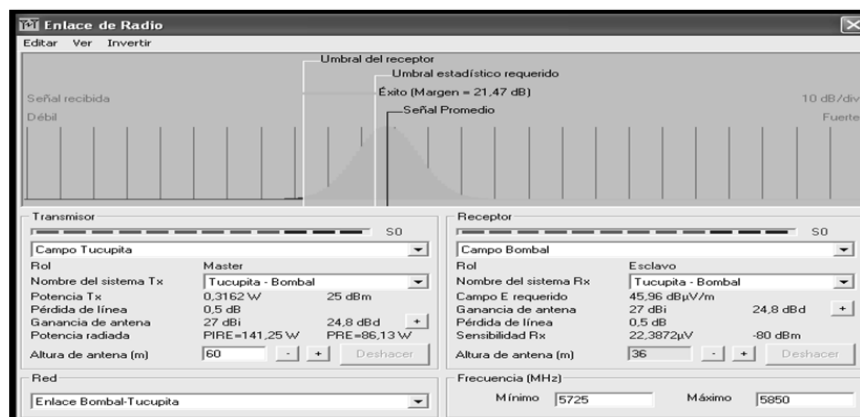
Enlace de Radio
Editar Ver Invertir

Umbral del receptor
Umbral estadístico requerido
Éxito (Margen = 21,47 dB)
Señal Promedio
Señal recibida
Débil
10 dB/div
Fuerte

Transmisor
S0
Campo Tucupita
Rol
Master
Nombre del sistema Tx
Tucupita - Bombal
Potencia Tx
0,3162 W
25 dBm
Pérdida de línea
0,5 dB
Ganancia de antena
27 dBi
24,8 dBd
Potencia radiada
PIRE=141,25 W
PRE=86,13 W
Altura de antena (m)
60
-
+
Deshacer

Receptor
S0
Campo Bombal
Rol
Esclavo
Nombre del sistema Rx
Tucupita - Bombal
Campo E requerido
45,96 dBµV/m
Ganancia de antena
27 dBi
24,8 dBd
+
Pérdida de línea
0,5 dB
Sensibilidad Rx
22,3872µV
-80 dBm
Altura de antena (m)
36
-
+
Deshacer

Red
Enlace Bombal-Tucupita

Frecuencia (MHz)
Mínimo
5725
Máximo
5850